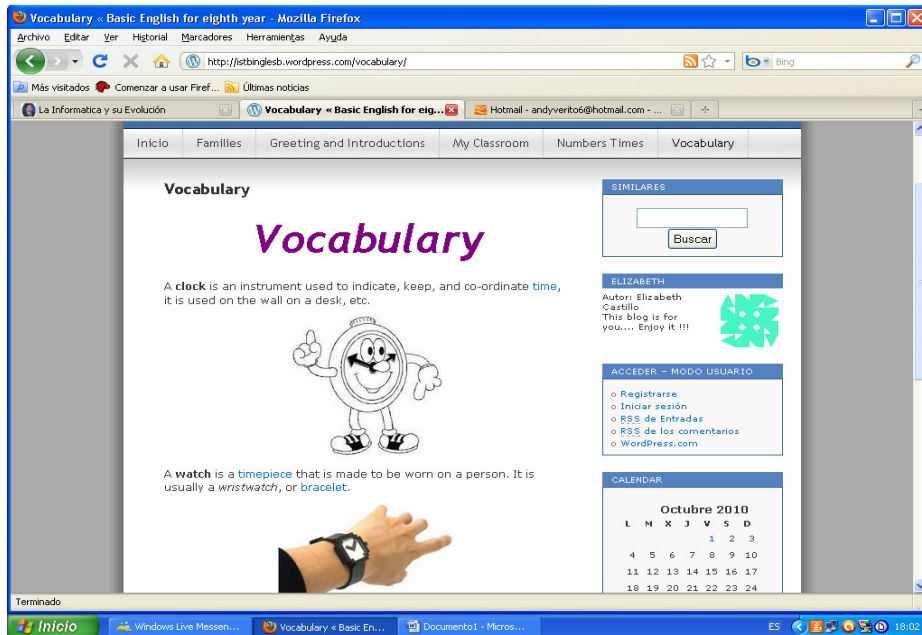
Vocabulary « Basic English for eighth year - Mozilla Firefox

Archivo Editar Ver Historial Marcadores Herramientas Ayuda

http://istbinglesb.wordpress.com/vocabulary/

Bing

Más visitados Comenzar a usar Firef... Últimas noticias

La Informatica y su Evolución | Vocabulary « Basic English for eig... | Hotmail - andyverito6@hotmail.com - ... | +

Inicio | Families | Greeting and Introductions | My Classroom | Numbers Times | Vocabulary

Vocabulary

Vocabulary

A **clock** is an instrument used to indicate, keep, and co-ordinate time, it is used on the wall on a desk, etc.

A **watch** is a timepiece that is made to be worn on a person. It is usually a *wristwatch*, or bracelet.

SIMILARES

Buscar

ELIZABETH

Autor: Elizabeth Castillo
This blog is for you.... Enjoy it !!!

ACCEDER – MODO USUARIO

Registrarse
Iniciar sesión
RSS de Entradas
RSS de los comentarios
WordPress.com

CALENDAR

Octubre 2010

| L | M | X | J | V | S | D |
|---|---|---|---|---|---|---|
| | | | | 1 | 2 | 3 |
| 4 | 5 | 6 | 7 | 8 | 9 | 10 |
| 11 | 12 | 13 | 14 | 15 | 16 | 17 |
| 18 | 19 | 20 | 21 | 22 | 23 | 24 |

Terminado

Inicio | Windows Live Messen... | Vocabulary « Basic En... | Documento1 - Micros... | ES | 18:02